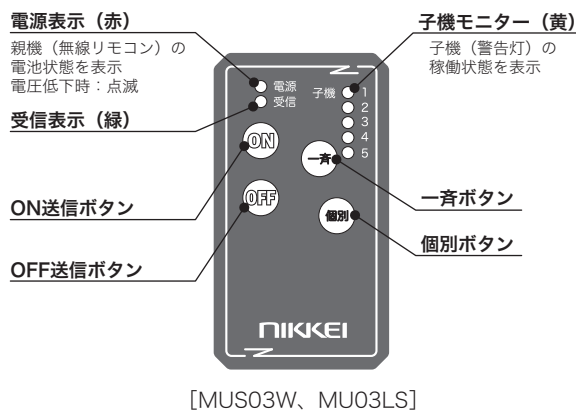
電源表示（赤）
親機（無線リモコン）の電池状態を表示
電圧低下時：点滅

受信表示（緑）

ON送信ボタン

OFF送信ボタン

子機モニター（黄）
子機（警告灯）の稼働状態を表示

一斉ボタン

個別ボタン

電源
受信
子機
1
2
3
4
5
ON
一斉
OFF
個別
NIKKEI

[MUS03W、MU03LS]